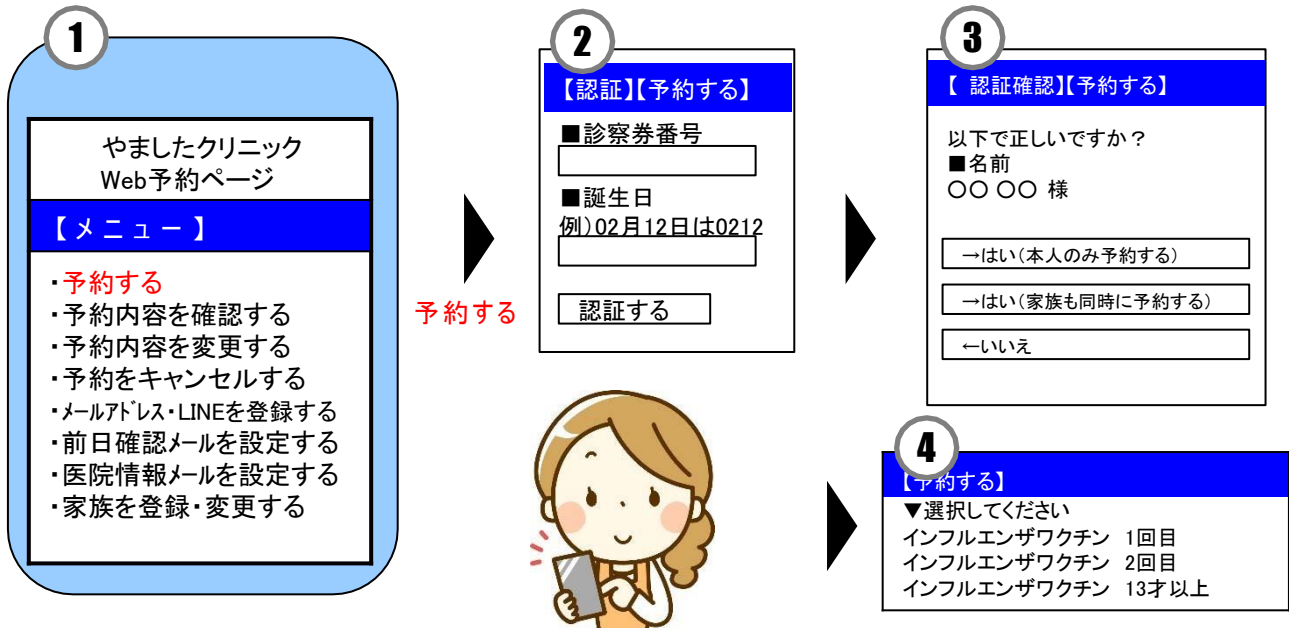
1

やましたクリニック
Web予約ページ

【メニュー】

・予約する
・予約内容を確認する
・予約内容を変更する
・予約をキャンセルする
・メールアドレス・LINEを登録する
・前日確認メールを設定する
・医院情報メールを設定する
・家族を登録・変更する

予約する

2

【認証】【予約する】

■診察券番号

■誕生日
例)02月12日は0212

認証する

3

【 認証確認】【予約する】

以下で正しいですか？
■名前
〇〇 〇〇 様

→はい（本人のみ予約する）

→はい（家族も同時に予約する）

←いいえ

4

【予約する】
▼選択してください
インフルエンザワクチン 1回目
インフルエンザワクチン 2回目
インフルエンザワクチン 13才以上